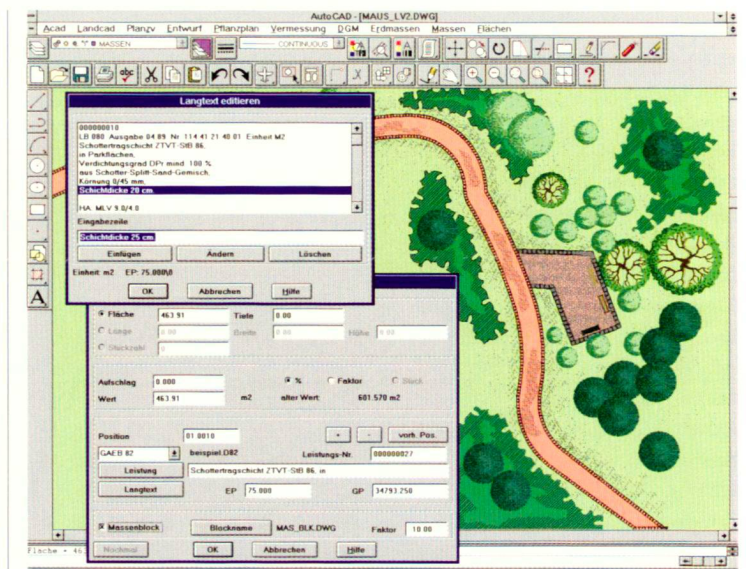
AutoCAD - [MAUS_LV2.DWG]

Acad Landcad Planzv Entwurf Pflanzplan Vermessung DGM Erdmassen Massen Flächen

0 0, *f 0 MASSEN

CONTINUOUS

Langtext editieren

000000010
LB 080 Ausgabe 04.89 Nr 114 41 21 40 01 Einheit M2
Schottertragschicht ZTVT-StB 86,
in Parkflächen,
Verdichtungsgrad DPr mind. 100 %
aus Schotter-Splitt-Sand-Gemisch,
Körnung 0/45 mm,
Schichtdicke 20 cm.

HA: MLV 9.0/4.0

Eingabezeile

Schichtdicke 25 cm.

Einfügen Ändern Löschen

Einheit: m2 EP: 75.000\0

OK Abbrechen Hilfe

Fläche 463.91 Tiefe 0.00

Länge 0.00 Breite 0.00 Höhe 0.00

Stückzahl 0

Aufschlag 0.000 % Faktor Stück

Wert 463.91 m2 alter Wert: 601.570 m2

Position 01.0010 + - vorh. Pos.

GAEB 82 beispiel.D82 Leistungs-Nr. 000000027

Leistung Schottertragschicht ZTVT-StB 86, in

Langtext EP 75.000 GP 34793.250

Massenblock Blockname MAS_BLK.DWG Faktor 10.00

Nochmal OK Abbrechen Hilfe

Fläche - 46